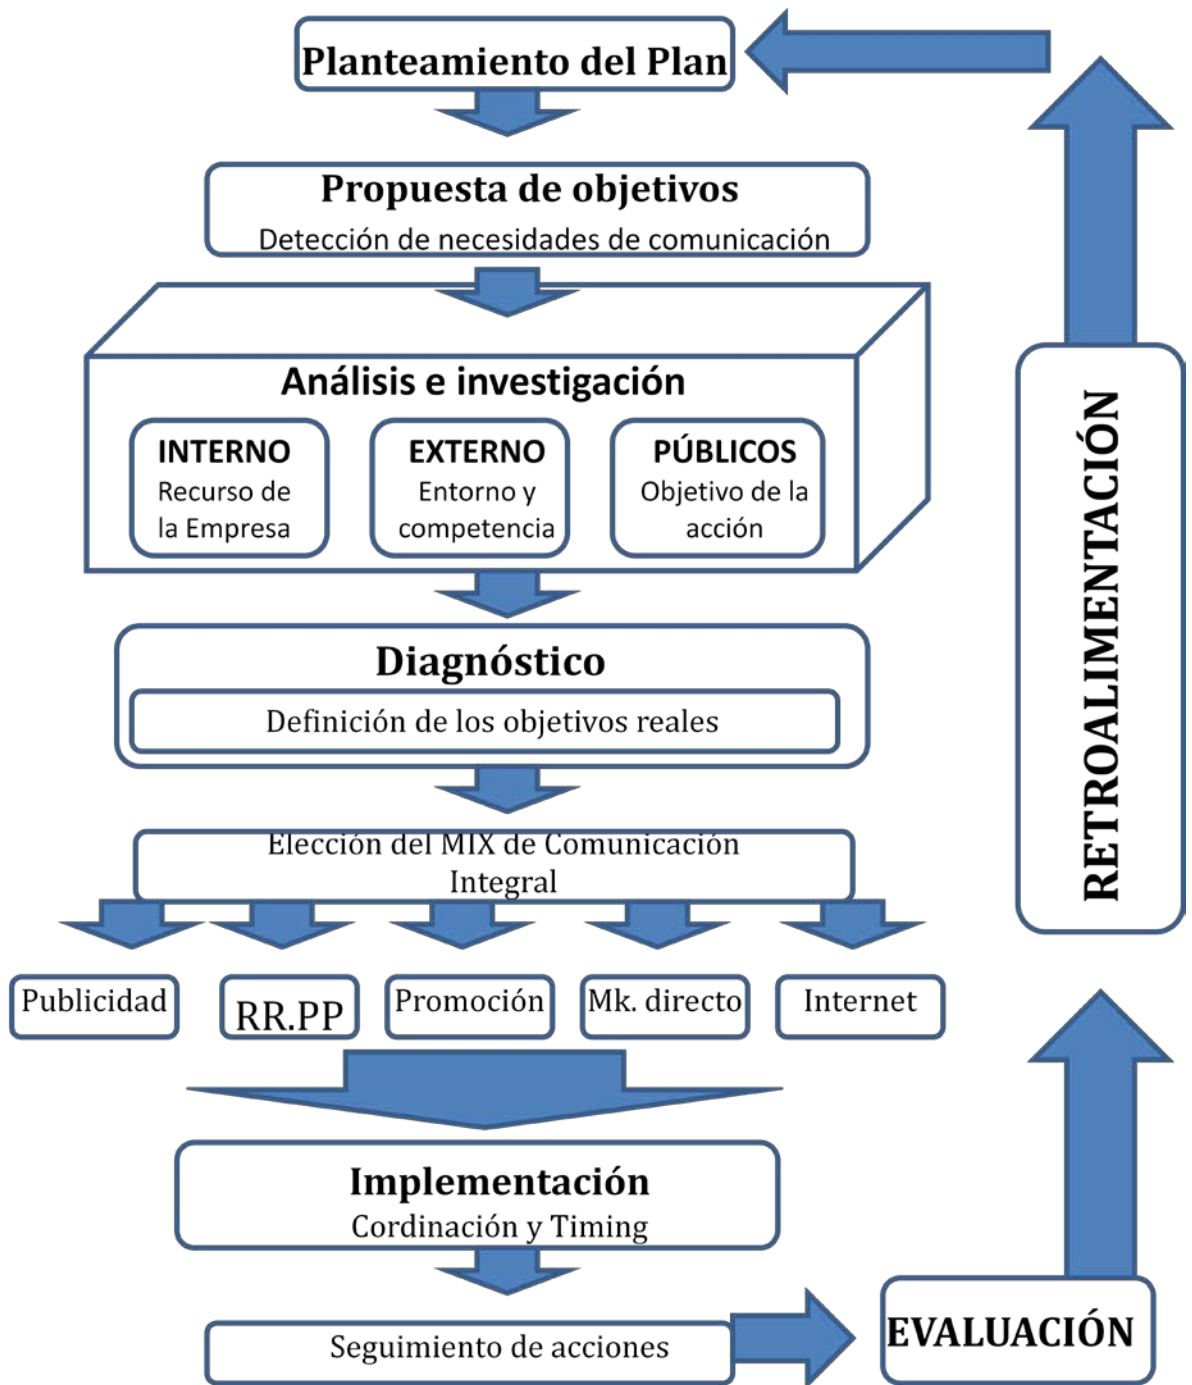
Planteamiento del Plan

Propuesta de objetivos
Detección de necesidades de comunicación

Análisis e investigación

INTERNO
Recurso de la Empresa

EXTERNO
Entorno y competencia

PÚBLICOS
Objetivo de la acción

Diagnóstico
Definición de los objetivos reales

Elección del MIX de Comunicación Integral

Publicidad

RR.PP

Promoción

Mk. directo

Internet

Implementación
Cordinación y Timing

Seguimiento de acciones

EVALUACIÓN

RETROALIMENTACIÓN